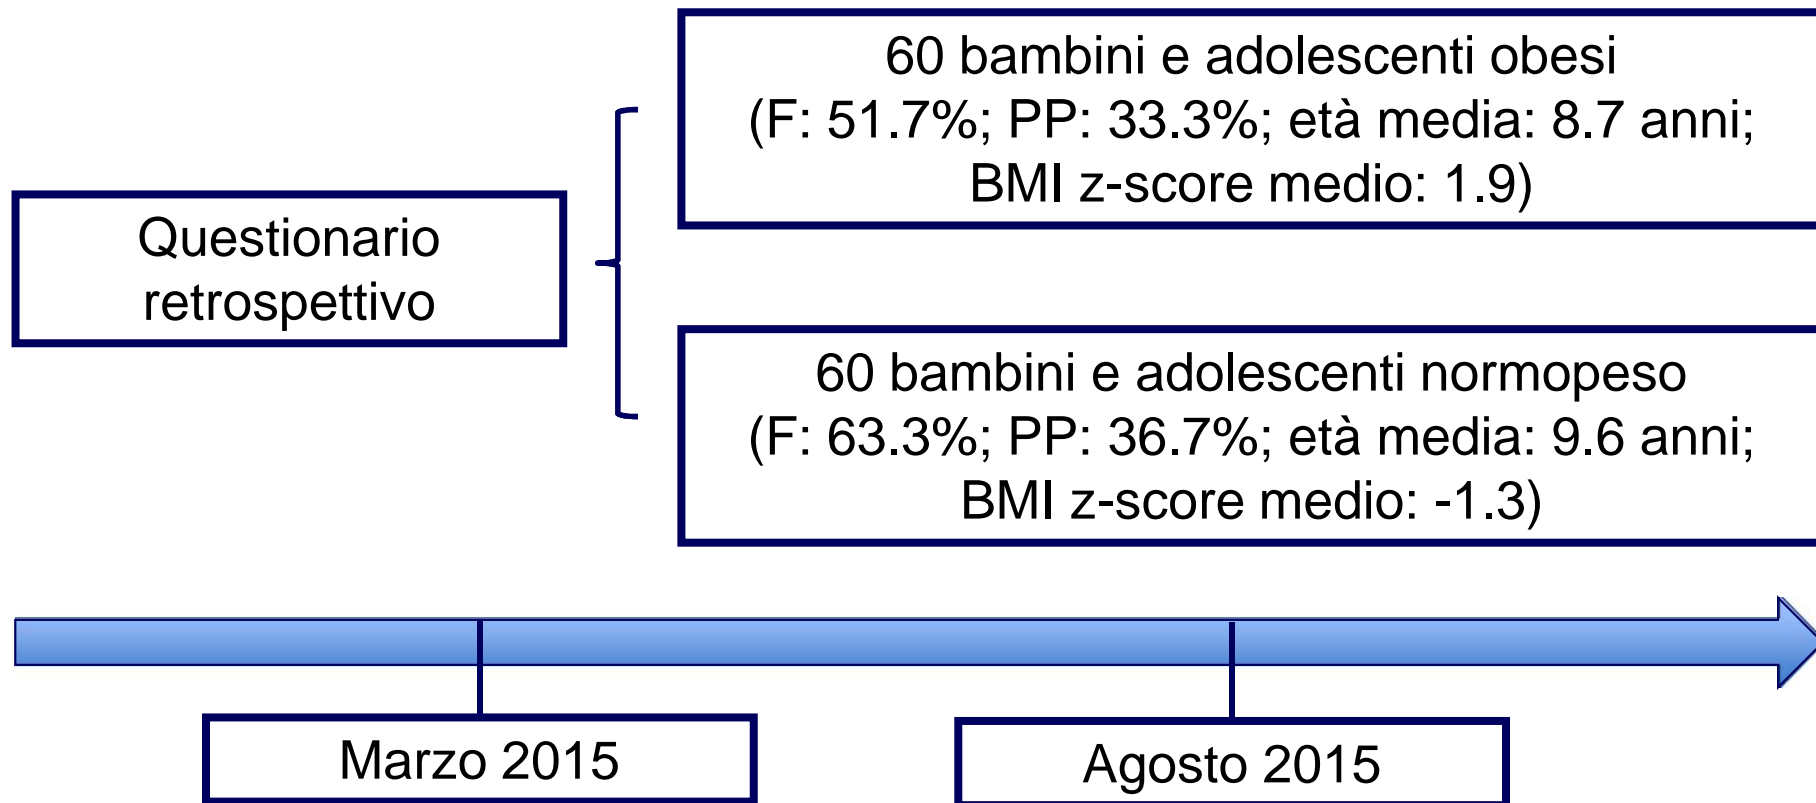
Questionario retrospettivo

60 bambini e adolescenti obesi
(F: 51.7%; PP: 33.3%; età media: 8.7 anni; BMI z-score medio: 1.9)

60 bambini e adolescenti normopeso
(F: 63.3%; PP: 36.7%; età media: 9.6 anni; BMI z-score medio: -1.3)

Marzo 2015

Agosto 2015